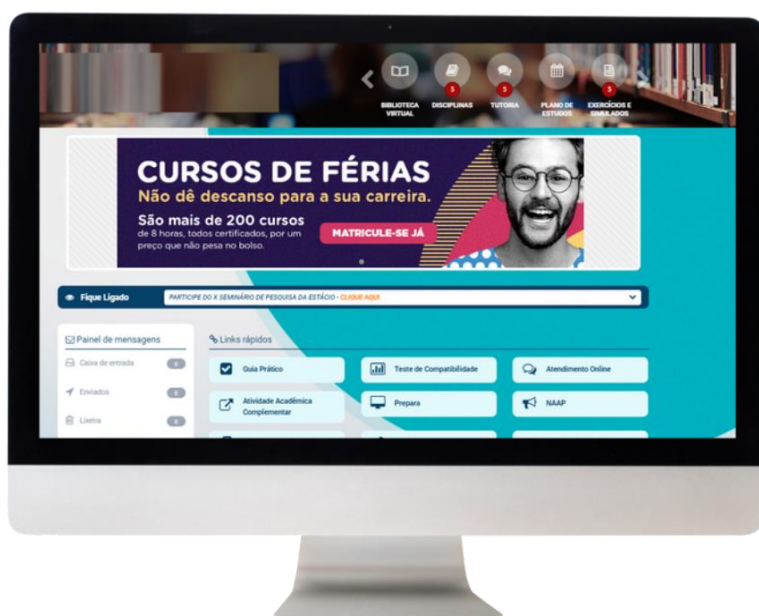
BIBLIOTECA VIRTUAL
5
DISCIPLINAS
5
TUTORIA
PLANO DE ESTUDOS
5
EXERCÍCIOS E SIMULADOS

CURSOS DE FÉRIAS
Não dê descanso para a sua carreira.
São mais de 200 cursos
de 8 horas, todos certificados, por um preço que não pesa no bolso.
MATRICULE-SE JÁ

Fique Ligado
PARTICIPE DO X SEMINÁRIO DE PESQUISA DA ESTÁCIO - CLIQUE AQUI

Painel de mensagens
Caixa de entrada 0
Enviados 0
Lixeira 0

Links rápidos
Guia Prático
Teste de Compatibilidade
Atendimento Online
Atividade Acadêmica Complementar
Prepara
NAAP